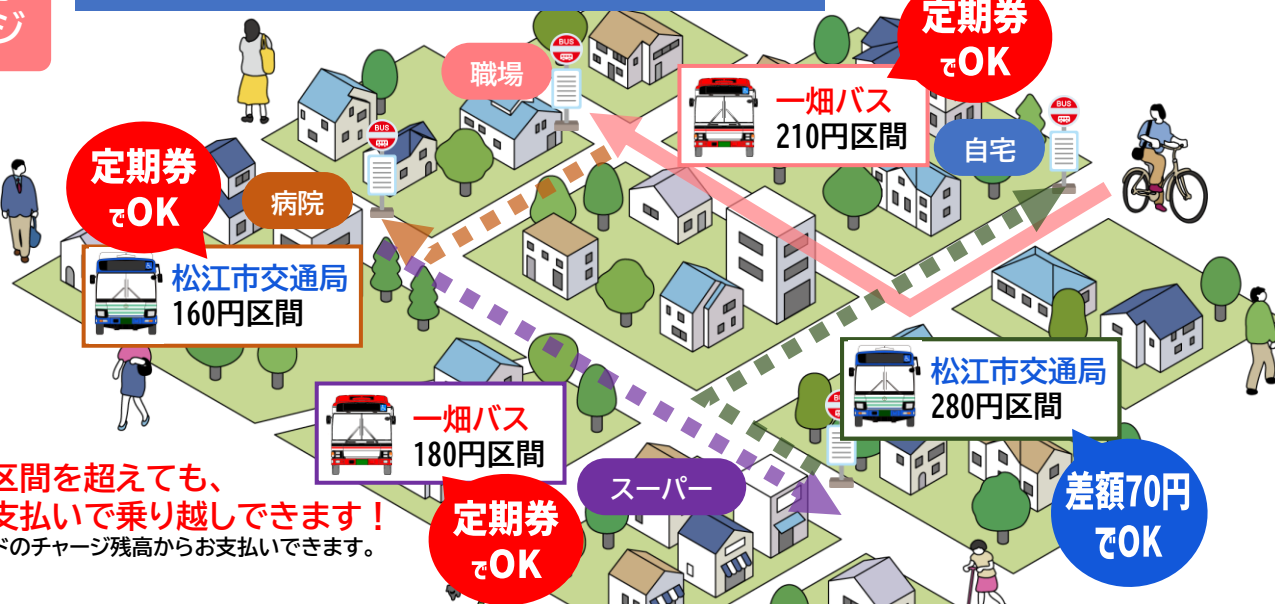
ジ

定期券でOK

職場

BUS

一畑バス
210円区間

自宅

BUS

BUS

定期券でOK

病院

松江市交通局
160円区間

松江市交通局
280円区間

一畑バス
180円区間

BUS

区間を超えても、
支払いで乗り越しできます！
ドのチャージ残高からお支払いできます。

スーパー

定期券でOK

差額70円でOK